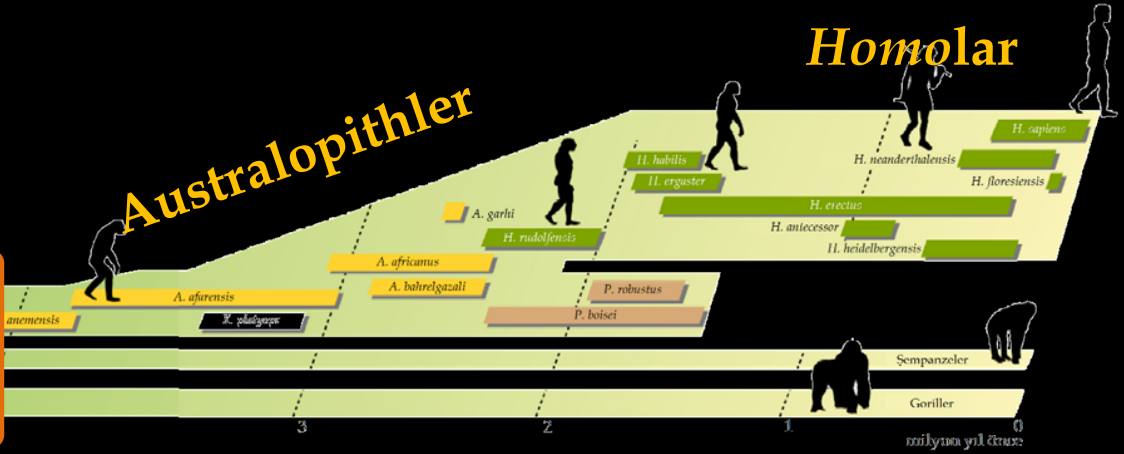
Homolar

Australopithler

H. sapiens
H. neanderthalensis
H. floresiensis
H. habilis
H. ergaster
H. erectus
H. antecessor
H. heidelbergensis
A. garhi
H. rudolfensis
A. africanus
A. bahrelgazali
P. robustus
P. boisei
A. afarensis
anamensis
K. platyops

Şempanzeler
Goriller

3
2
1
0
milyon yıl önce